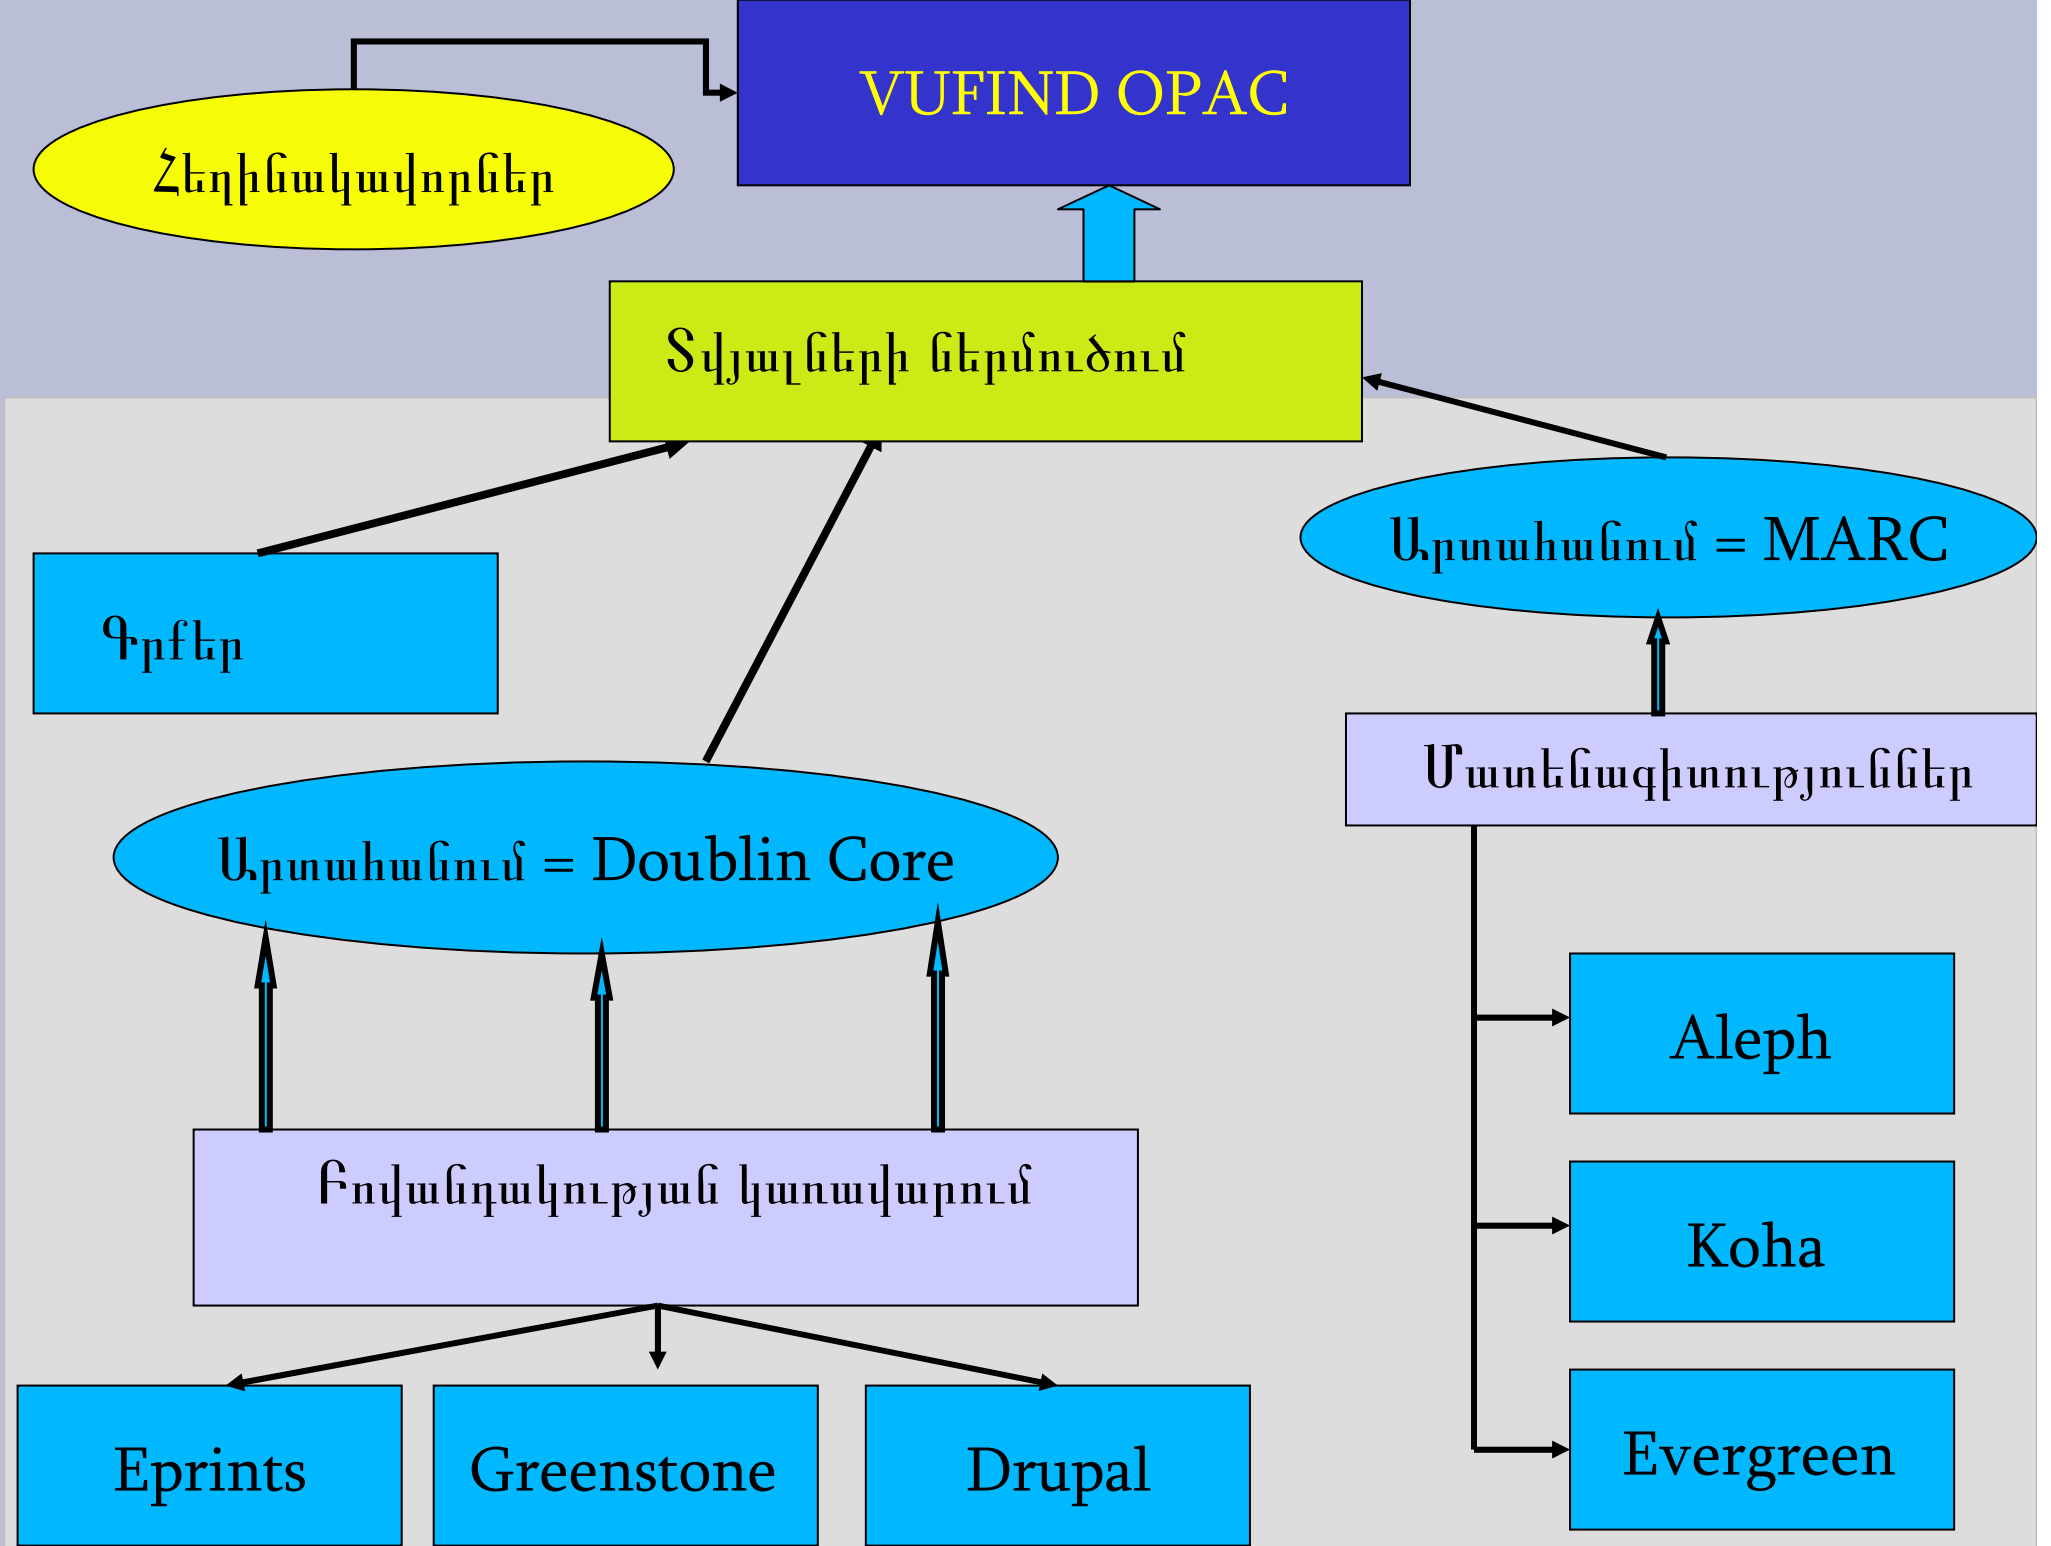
VUFIND OPAC

Հեղինակավորներ

Տվյալների ներմուծում

Գրքեր

Արտահանում = MARC

Մատենագիտություններ

Արտահանում = Doublin Core

Բովանդակության կառավարում

Aleph

Koha

Evergreen

Eprints

Greenstone

Drupal